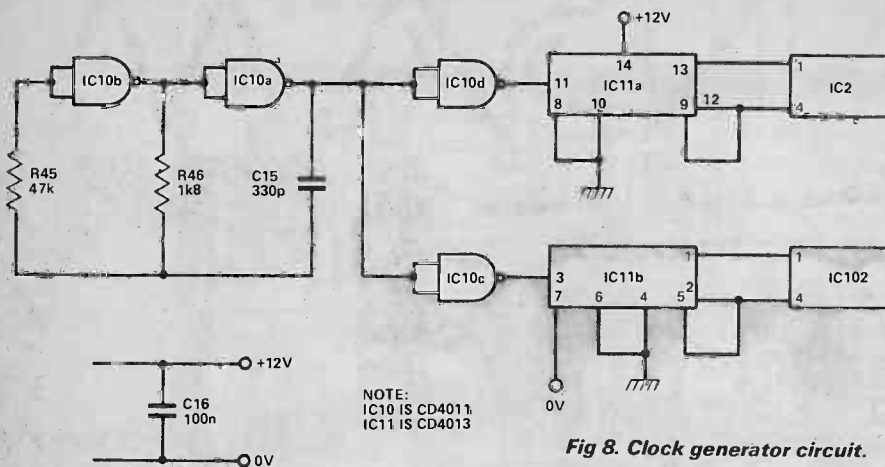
+12V

IC10b

IC10a

IC10d

11 IC11a 13
8 10 9 12
14

1
IC2
4

R45
47k

R46
1k8

C15
330p

IC10c

3 IC11b 1
7 6 4 5 2

1
IC102
4

0V

+12V

C16
100n

0V

NOTE:
IC10 IS CD4011
IC11 IS CD4013

Fig 8. Clock generator circuit.